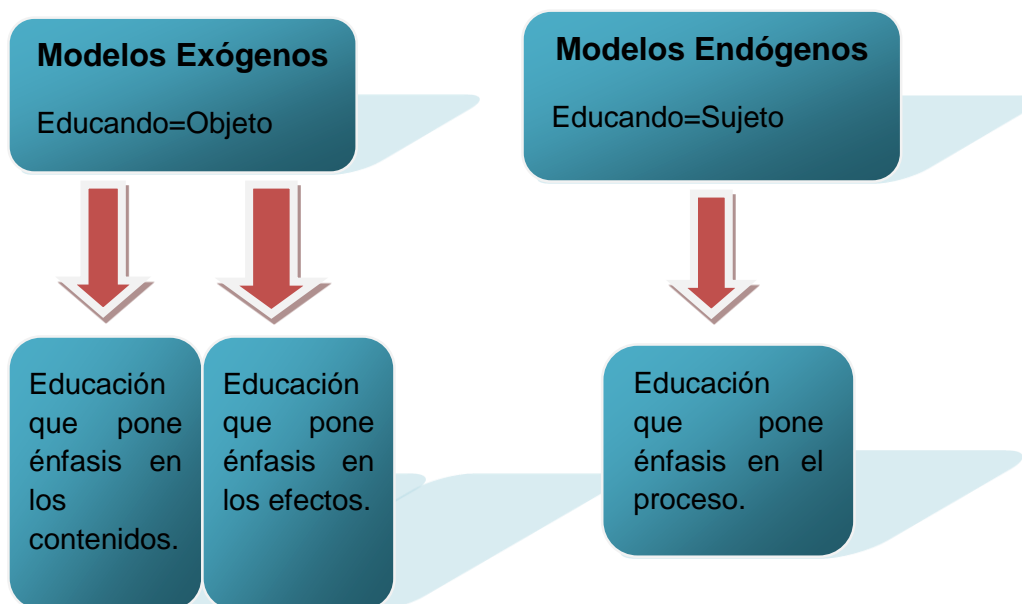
Modelos Exógenos

Educando=Objeto

Modelos Endógenos

Educando=Sujeto

Educación que pone énfasis en los contenidos.

Educación que pone énfasis en los efectos.

Educación que pone énfasis en el proceso.